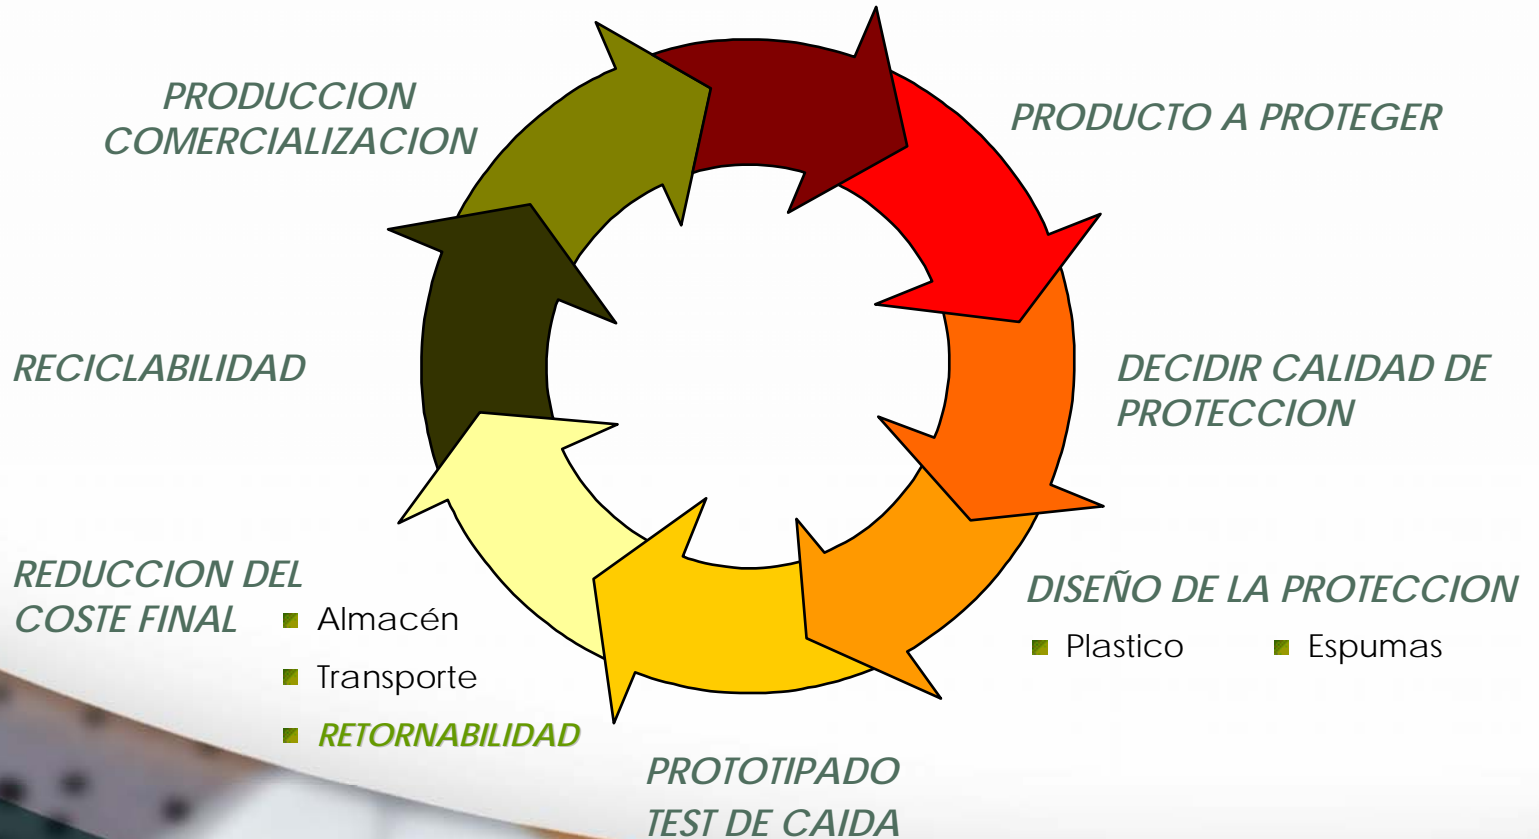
PRODUCTO A PROTEGER

DECIDIR CALIDAD DE PROTECCION

DISEÑO DE LA PROTECCION

Plastico

Espumas

PROTOTIPADO
TEST DE CAIDA

REDUCCION DEL COSTE FINAL

Almacén

Transporte

RETORNABILIDAD

RECICLABILIDAD

PRODUCCION
COMERCIALIZACION